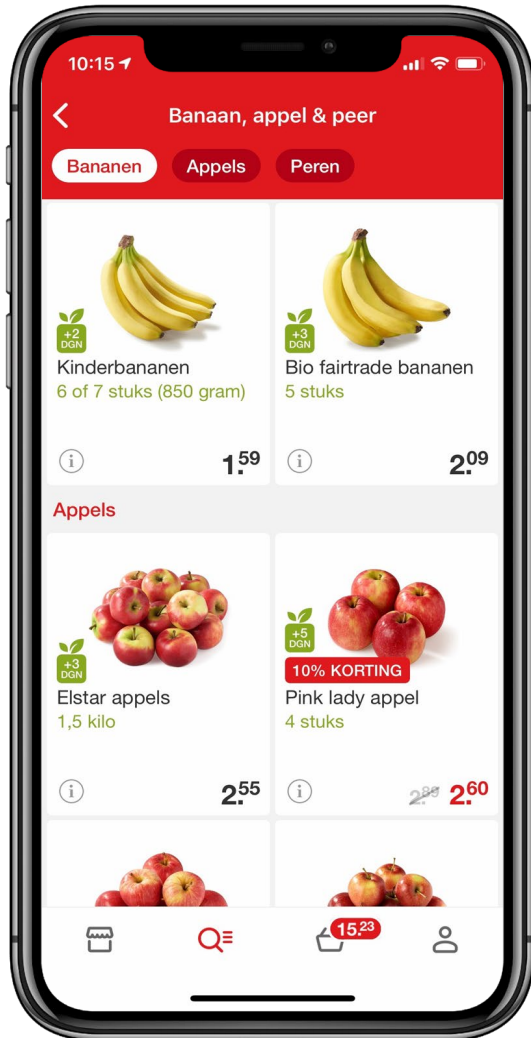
10:15

<

Banaan, appel & peer

Bananen Appels Peren

+2 DGN

Kinderbananen

6 of 7 stuks (850 gram)

i $1.^{59}$

+3 DGN

Bio fairtrade bananen

5 stuks

i $2.^{09}$

Appels

+3 DGN

Elstar appels

1,5 kilo

i $2.^{55}$

+5 DGN

10% KORTING

Pink lady appel

4 stuks

i $2.^{89}$ $2.^{60}$

$15.^{23}$